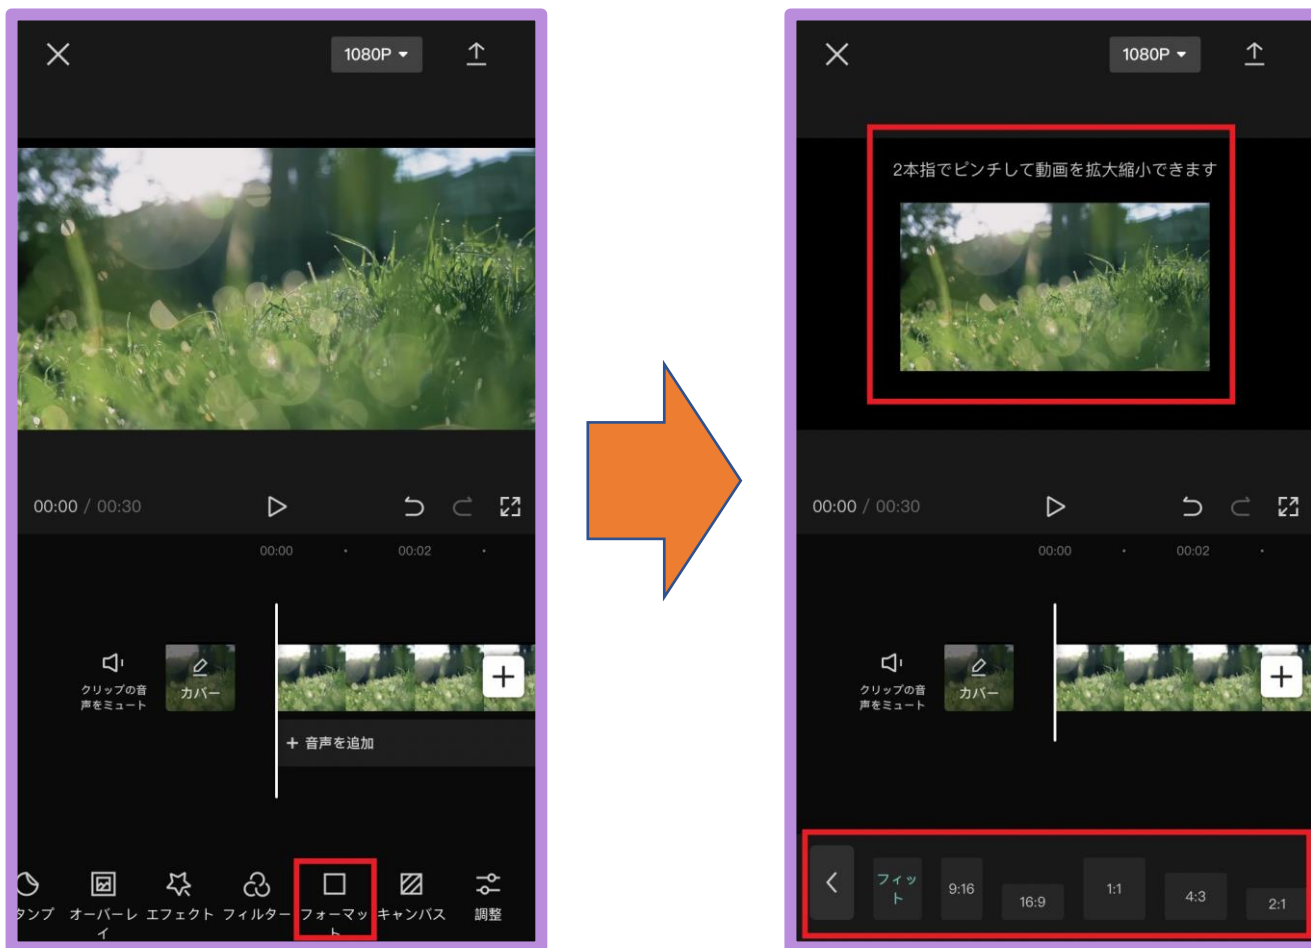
1080P

00:00 / 00:30

00:00 00:02

クリップの音声をミュート

カバー

+ 音声を追加

タンプ オーバーレイ エフェクト フィルター フォーマット キャンパス 調整

1080P

2本指でピンチして動画を拡大縮小できます

00:00 / 00:30

00:00 00:02

クリップの音声をミュート

カバー

フィット 9:16 16:9 1:1 4:3 2:1